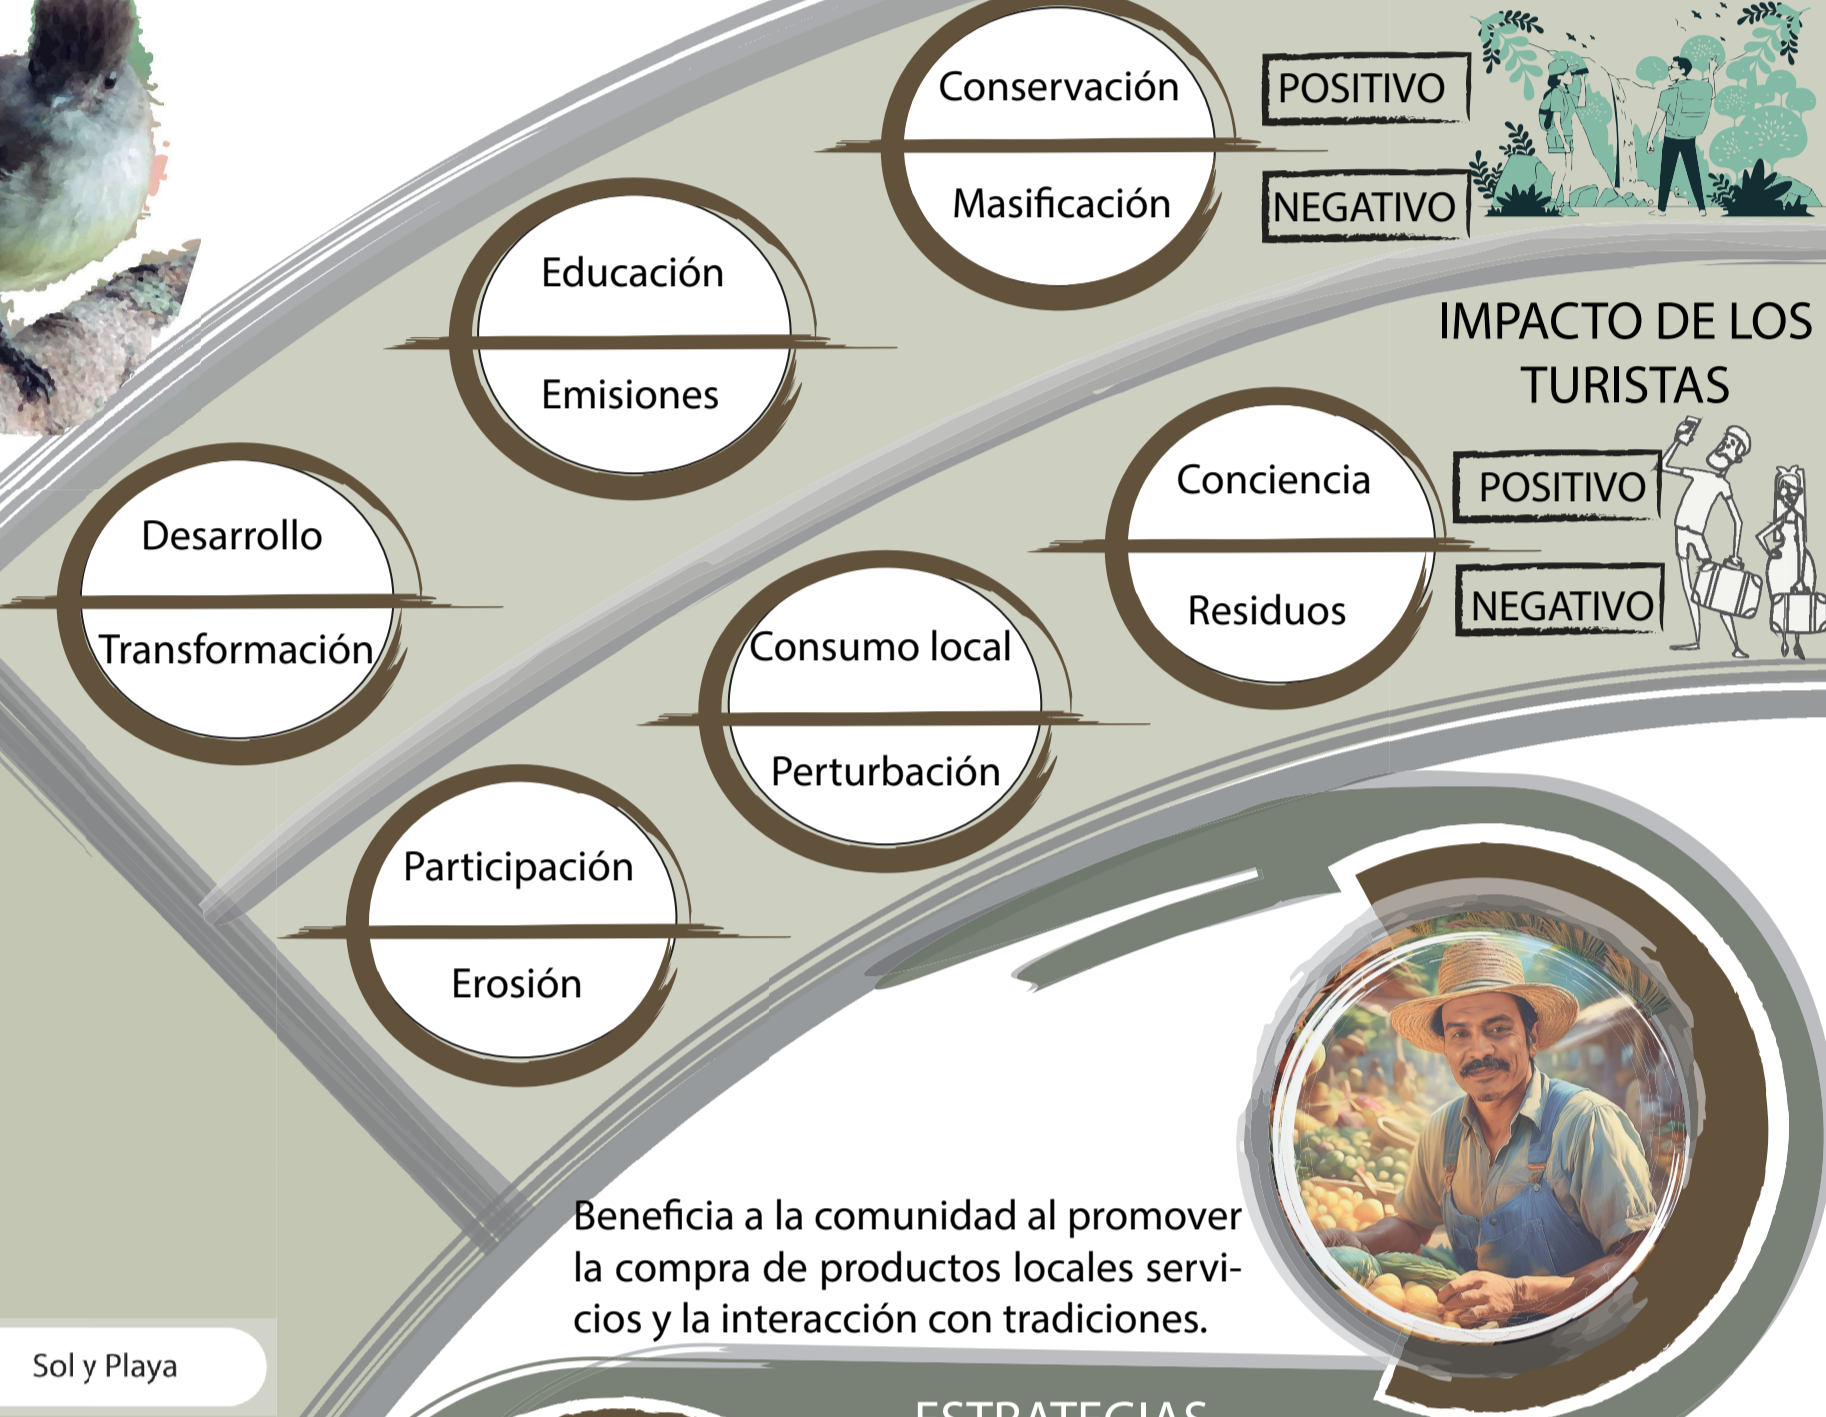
Conservación

Masificación

POSITIVO

NEGATIVO

Educación

Emisiones

IMPACTO DE LOS TURISTAS

Conciencia

Residuos

POSITIVO

NEGATIVO

Desarrollo

Transformación

Consumo local

Perturbación

Participación

Erosión

Beneficia a la comunidad al promover la compra de productos locales servicios y la interacción con tradiciones.

Sol y Playa

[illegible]